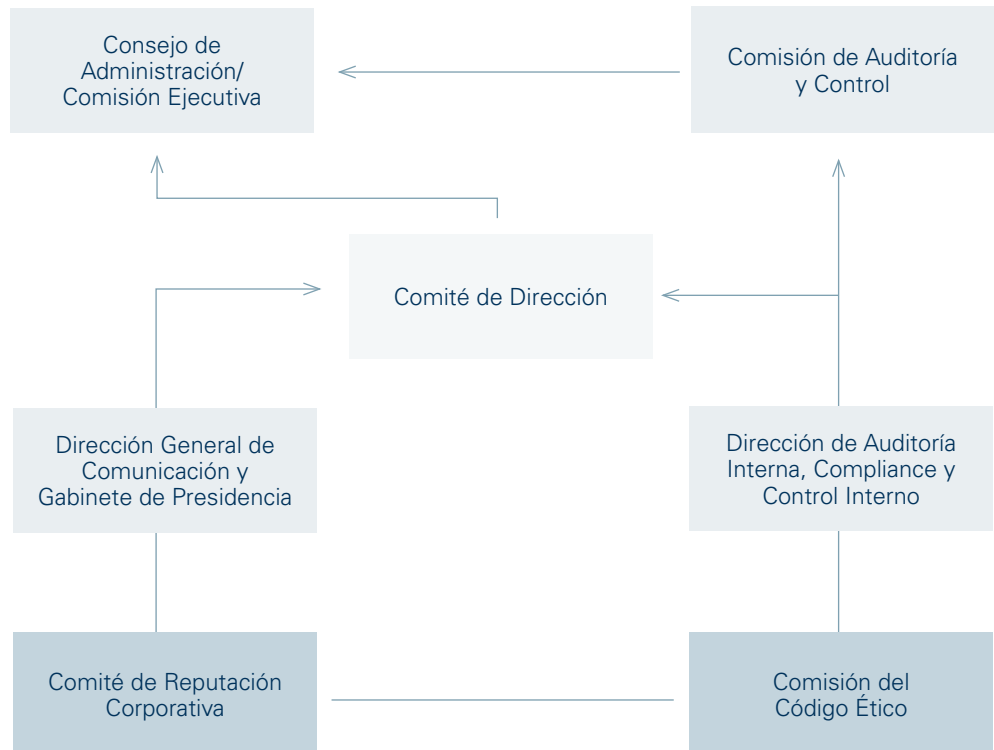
Consejo de Administración/ Comisión Ejecutiva

Comisión de Auditoría y Control

Comité de Dirección

Dirección General de Comunicación y Gabinete de Presidencia

Dirección de Auditoría Interna, Compliance y Control Interno

Comité de Reputación Corporativa

Comisión del Código Ético